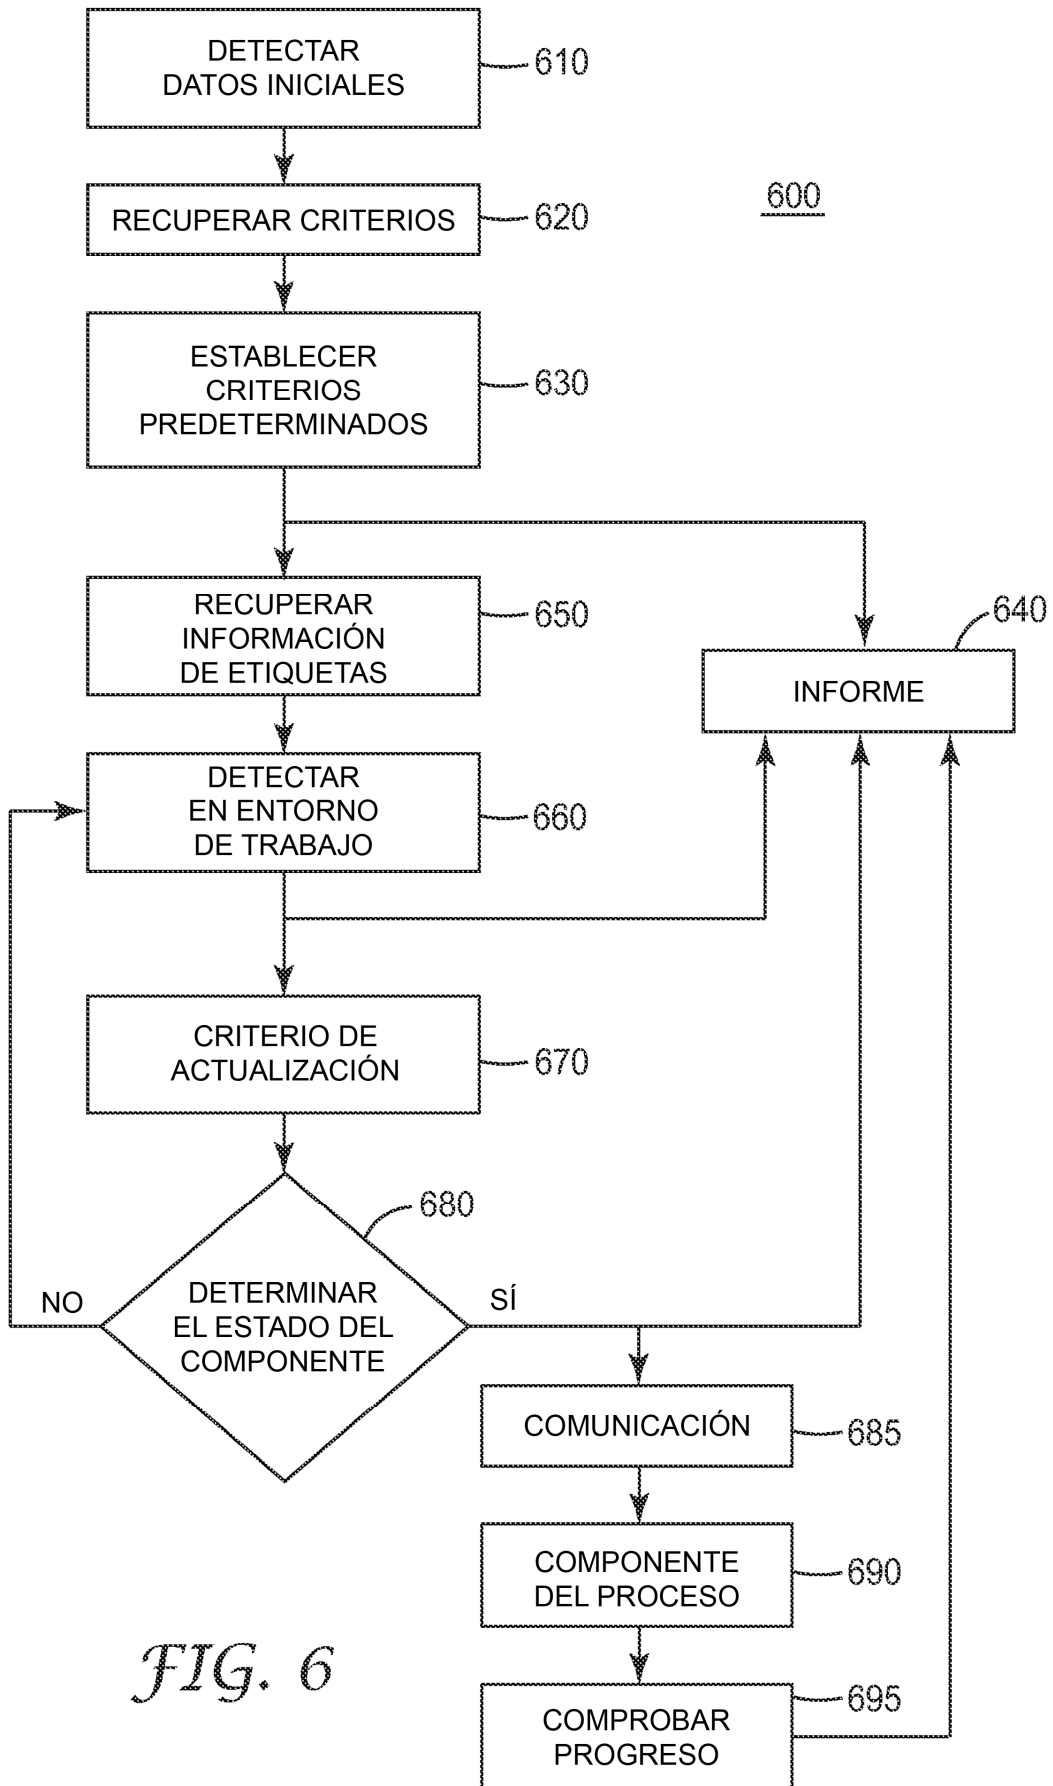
DETECTAR DATOS INICIALES
610

RECUPERAR CRITERIOS
620

600

ESTABLECER CRITERIOS PREDETERMINADOS
630

RECUPERAR INFORMACIÓN DE ETIQUETAS
650

640

INFORME

DETECTAR EN ENTORNO DE TRABAJO
660

CRITERIO DE ACTUALIZACIÓN
670

680

NO

DETERMINAR EL ESTADO DEL COMPONENTE

SÍ

COMUNICACIÓN
685

COMPONENTE DEL PROCESO
690

FIG. 6

695

COMPROBAR PROGRESO